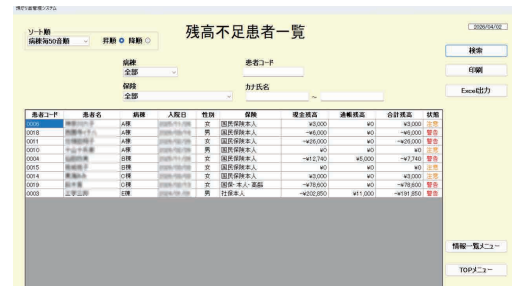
預り金管理システム

ソート順
病棟毎50音順　昇順 ◉ 降順 ○

残高不足患者一覧

2020/04/02

病棟
全部

患者コード

保険
全部

カナ氏名
～

検索

印刷

Excel出力

| 患者コード | 患者名 | 病棟 | 入院日 | 性別 | 保険 | 現金残高 | 通帳残高 | 合計残高 | 状態 |
|---|---|---|---|---|---|---|---|---|---|
| 0006 | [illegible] | A棟 | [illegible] | 女 | 国民保険本人 | ¥3,000 | ¥0 | ¥3,000 | 注意 |
| 0018 | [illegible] | A棟 | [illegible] | 女 | 国民保険本人 | −¥6,000 | ¥0 | −¥6,000 | 警告 |
| 0011 | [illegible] | A棟 | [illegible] | 女 | 国民保険本人 | −¥26,000 | ¥0 | −¥26,000 | 警告 |
| 0010 | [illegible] | A棟 | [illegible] | 男 | 国民保険本人 | ¥0 | ¥0 | ¥0 | 警告 |
| 0004 | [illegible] | B棟 | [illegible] | 女 | 国民保険本人 | −¥12,740 | ¥5,000 | −¥7,740 | 警告 |
| 0015 | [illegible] | B棟 | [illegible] | 男 | 国民保険本人 | ¥0 | ¥0 | ¥0 | 警告 |
| 0014 | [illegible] | C棟 | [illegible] | 女 | 国民保険本人 | ¥3,000 | ¥0 | ¥3,000 | 注意 |
| 0019 | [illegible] | C棟 | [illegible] | 女 | 国保・本人・高齢 | −¥78,600 | ¥0 | −¥78,600 | 警告 |
| 0003 | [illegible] | E棟 | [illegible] | 男 | 社保本人 | −¥202,850 | ¥11,000 | −¥191,850 | 警告 |

情報一覧メニュー

TOPメニュー